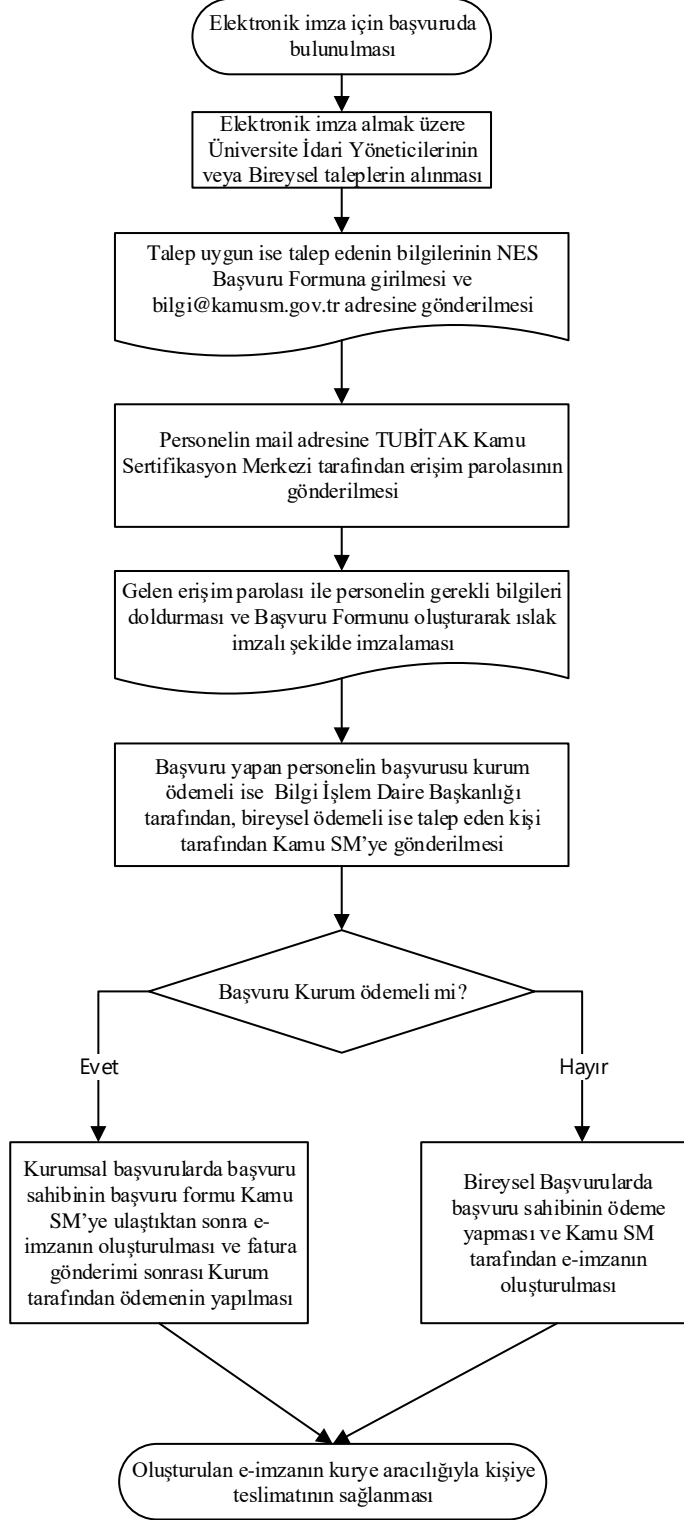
Elektronik imza için başvuruda bulunulması

Elektronik imza almak üzere Üniversite İdari Yöneticilerinin veya Bireysel taleplerin alınması

Talep uygun ise talep edenin bilgilerinin NES Başvuru Formuna girilmesi ve bilgi@kamusm.gov.tr adresine gönderilmesi

Personelin mail adresine TUBİTAK Kamu Sertifikasyon Merkezi tarafından erişim parolasının gönderilmesi

Gelen erişim parolası ile personelin gerekli bilgileri doldurması ve Başvuru Formunu oluşturarak ıslak imzalı şekilde imzalaması

Başvuru yapan personelin başvurusu kurum ödemeli ise Bilgi İşlem Daire Başkanlığı tarafından, bireysel ödemeli ise talep eden kişi tarafından Kamu SM'ye gönderilmesi

Başvuru Kurum ödemeli mi?

Evet

Hayır

Kurumsal başvurularda başvuru sahibinin başvuru formu Kamu SM'ye ulaştıktan sonra e-imzanın oluşturulması ve fatura gönderimi sonrası Kurum tarafından ödemenin yapılması

Bireysel Başvurularda başvuru sahibinin ödeme yapması ve Kamu SM tarafından e-imzanın oluşturulması

Oluşturulan e-imzanın kurye aracılığıyla kişiye teslimatının sağlanması